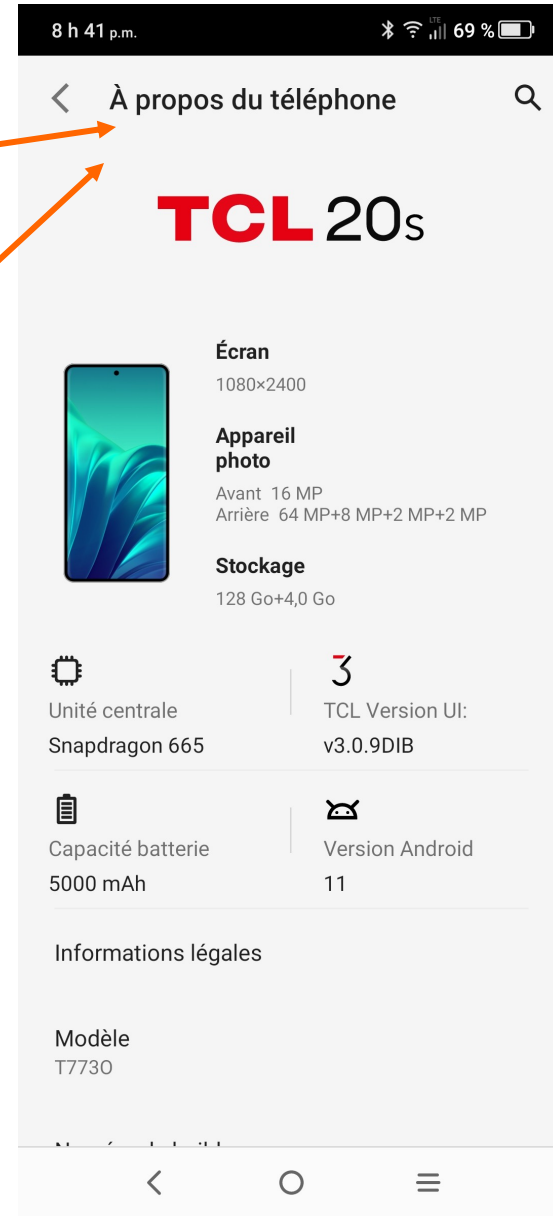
8 h 41 p.m. LTE 69 %

À propos du téléphone

TCL 20s

Écran
1080×2400

Appareil photo
Avant 16 MP
Arrière 64 MP+8 MP+2 MP+2 MP

Stockage
128 Go+4,0 Go

3

Unité centrale
Snapdragon 665

TCL Version UI:
v3.0.9DIB

Capacité batterie
5000 mAh

Version Android
11

Informations légales

Modèle
T773O

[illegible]